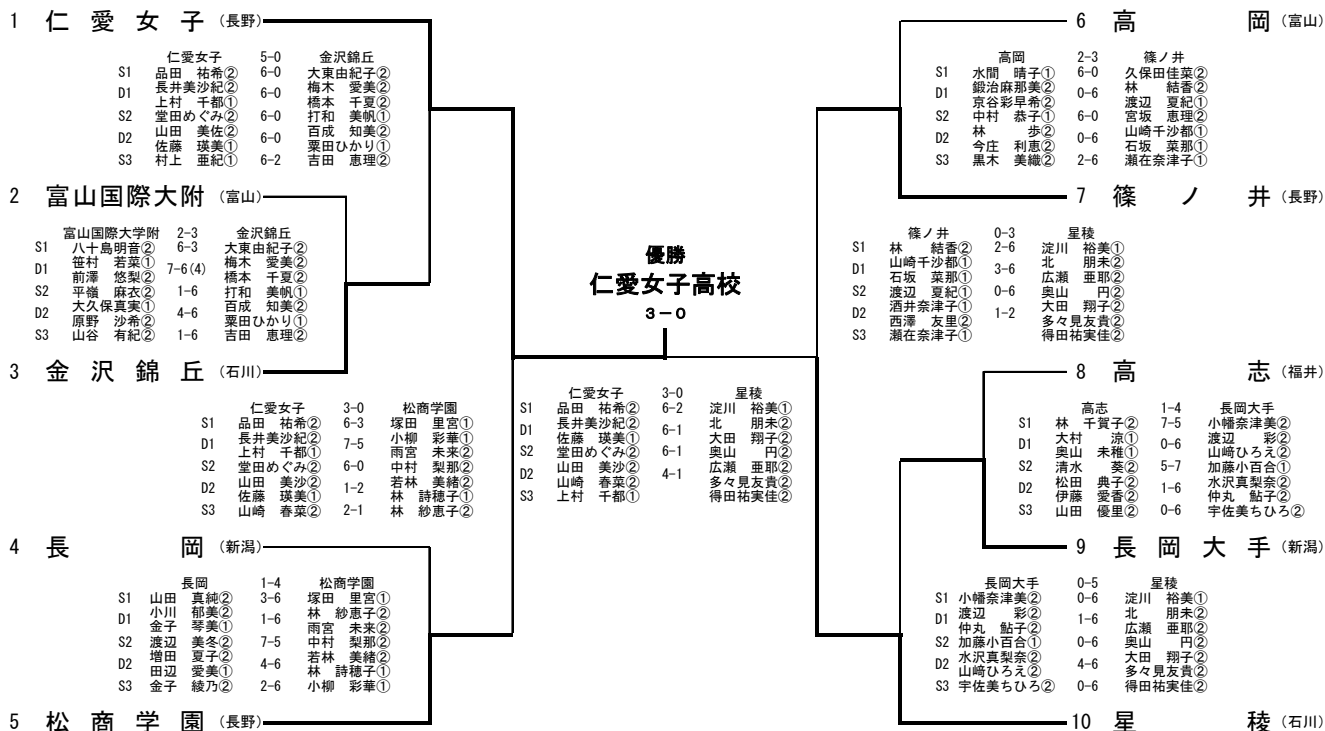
1 仁愛女子（長野）

| | 仁愛女子 | 5−0 | 金沢錦丘 |
|---|---|---|---|
| S1 | 品田 祐希② | 6−0 | 大東由紀子② |
| D1 | 長井美沙紀② 上村 千都① | 6−0 | 梅木 愛美② 橋本 千夏② |
| S2 | 堂田めぐみ② | 6−0 | 打和 美帆① |
| D2 | 山田 美佐② 佐藤 瑛美① | 6−0 | 百成 知美② 粟田ひかり① |
| S3 | 村上 亜紀① | 6−2 | 吉田 恵理② |

2 富山国際大附（富山）

| | 富山国際大学附 | 2−3 | 金沢錦丘 |
|---|---|---|---|
| S1 | 八十島明音② | 6−3 | 大東由紀子② |
| D1 | 笹村 若菜① 前澤 悠梨② | 7−6(4) | 梅木 愛美② 橋本 千夏② |
| S2 | 平嶺 麻衣② | 1−6 | 打和 美帆① |
| D2 | 大久保真実① 原野 沙希② | 4−6 | 百成 知美② 粟田ひかり① |
| S3 | 山谷 有紀② | 1−6 | 吉田 恵理② |

3 金沢錦丘（石川）

| | 仁愛女子 | 3−0 | 松商学園 |
|---|---|---|---|
| S1 | 品田 祐希② | 6−3 | 塚田 里宮① |
| D1 | 長井美沙紀② 上村 千都① | 7−5 | 小柳 彩華① 雨宮 未来② |
| S2 | 堂田めぐみ② | 6−0 | 中村 梨那② |
| D2 | 山田 美沙② 佐藤 瑛美① | 1−2 | 若林 美緒② 林 詩穂子① |
| S3 | 山崎 春菜② | 2−1 | 林 紗恵子② |

4 長岡（新潟）

| | 長岡 | 1−4 | 松商学園 |
|---|---|---|---|
| S1 | 山田 真純② | 3−6 | 塚田 里宮① |
| D1 | 小川 郁美② 金子 琴美① | 1−6 | 林 紗恵子② 雨宮 未来② |
| S2 | 渡辺 美冬② | 7−5 | 中村 梨那② |
| D2 | 増田 夏子② 田辺 愛美① | 4−6 | 若林 美緒② 林 詩穂子① |
| S3 | 金子 綾乃② | 2−6 | 小柳 彩華① |

5 松商学園（長野）

優勝
仁愛女子高校
3−0

| | 仁愛女子 | 3−0 | 星稜 |
|---|---|---|---|
| S1 | 品田 祐希② | 6−2 | 淀川 裕美① |
| D1 | 長井美沙紀② 佐藤 瑛美① | 6−1 | 北 朋未② 大田 翔子② |
| S2 | 堂田めぐみ② | 6−1 | 奥山 円② |
| D2 | 山田 美沙② 山崎 春菜② | 4−1 | 広瀬 亜耶② 多々見友貴② |
| S3 | 上村 千都① | | 得田祐実佳② |

6 高岡（富山）

| | 高岡 | 2−3 | 篠ノ井 |
|---|---|---|---|
| S1 | 水間 晴子① | 6−0 | 久保田佳菜② |
| D1 | 鍛治麻那美② 京谷彩早希② | 0−6 | 林 結香② 渡辺 夏紀① |
| S2 | 中村 恭子① | 6−0 | 宮坂 恵理② |
| D2 | 林 歩② 今庄 利恵② | 0−6 | 山崎千沙都① 石坂 菜那① |
| S3 | 黒木 美織② | 2−6 | 瀬在奈津子① |

7 篠ノ井（長野）

| | 篠ノ井 | 0−3 | 星稜 |
|---|---|---|---|
| S1 | 林 結香② | 2−6 | 淀川 裕美① |
| D1 | 山崎千沙都① 石坂 菜那① | 3−6 | 北 朋未② 広瀬 亜耶② |
| S2 | 渡辺 夏紀① | 0−6 | 奥山 円② |
| D2 | 酒井奈津子① 西澤 友里② | 1−2 | 大田 翔子② 多々見友貴② |
| S3 | 瀬在奈津子① | | 得田祐実佳② |

8 高志（福井）

| | 高志 | 1−4 | 長岡大手 |
|---|---|---|---|
| S1 | 林 千賀子② | 7−5 | 小幡奈津美② |
| D1 | 大村 涼① 奥山 未稚① | 0−6 | 渡辺 彩② 山崎ひろえ② |
| S2 | 清水 葵② | 5−7 | 加藤小百合① |
| D2 | 松田 典子② 伊藤 愛香② | 1−6 | 水沢真梨奈② 仲丸 鮎子② |
| S3 | 山田 優里② | 0−6 | 宇佐美ちひろ② |

9 長岡大手（新潟）

| | 長岡大手 | 0−5 | 星稜 |
|---|---|---|---|
| S1 | 小幡奈津美② | 0−6 | 淀川 裕美① |
| D1 | 渡辺 彩② 仲丸 鮎子② | 1−6 | 北 朋未② 広瀬 亜耶② |
| S2 | 加藤小百合① | 0−6 | 奥山 円② |
| D2 | 水沢真梨奈② 山崎ひろえ② | 4−6 | 大田 翔子② 多々見友貴② |
| S3 | 宇佐美ちひろ② | 0−6 | 得田祐実佳② |

10 星稜（石川）